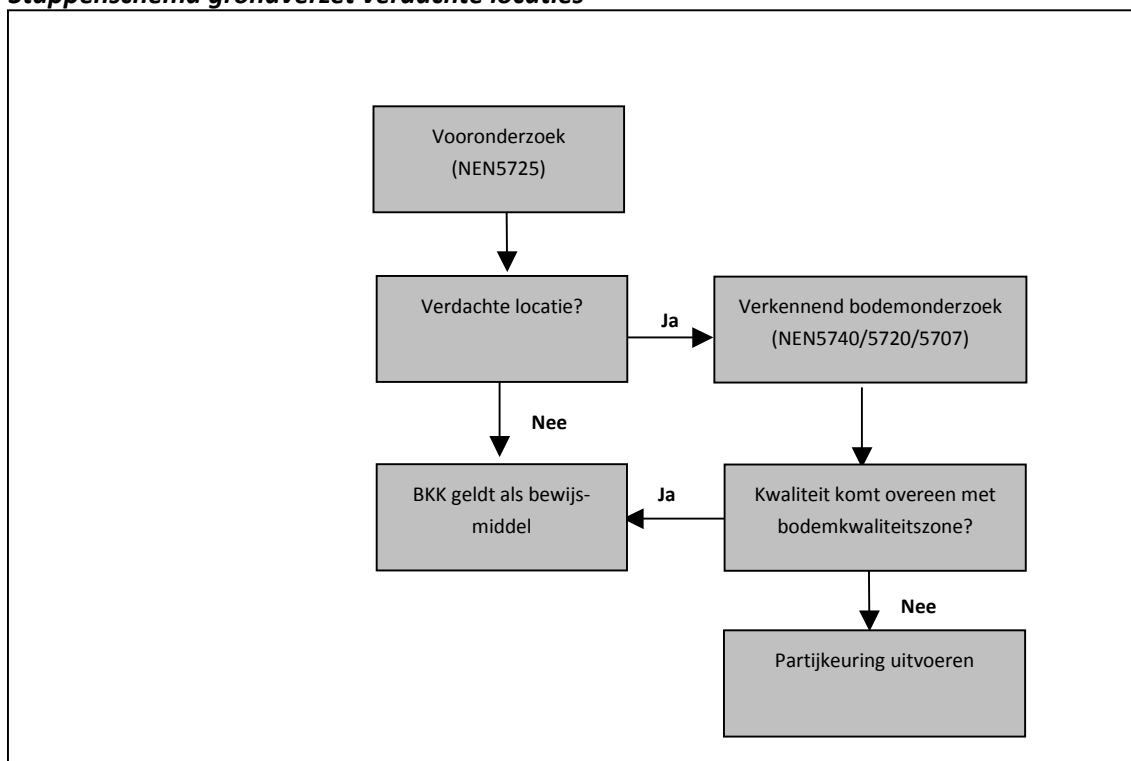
Stappenschema grondverzet verdachte locaties

Vooronderzoek (NEN5725)

Verdachte locatie?

Ja

Verkennend bodemonderzoek (NEN5740/5720/5707)

Nee

BKK geldt als bewijsmiddel

Ja

Kwaliteit komt overeen met bodemkwaliteitszone?

Nee

Partijkeuring uitvoeren